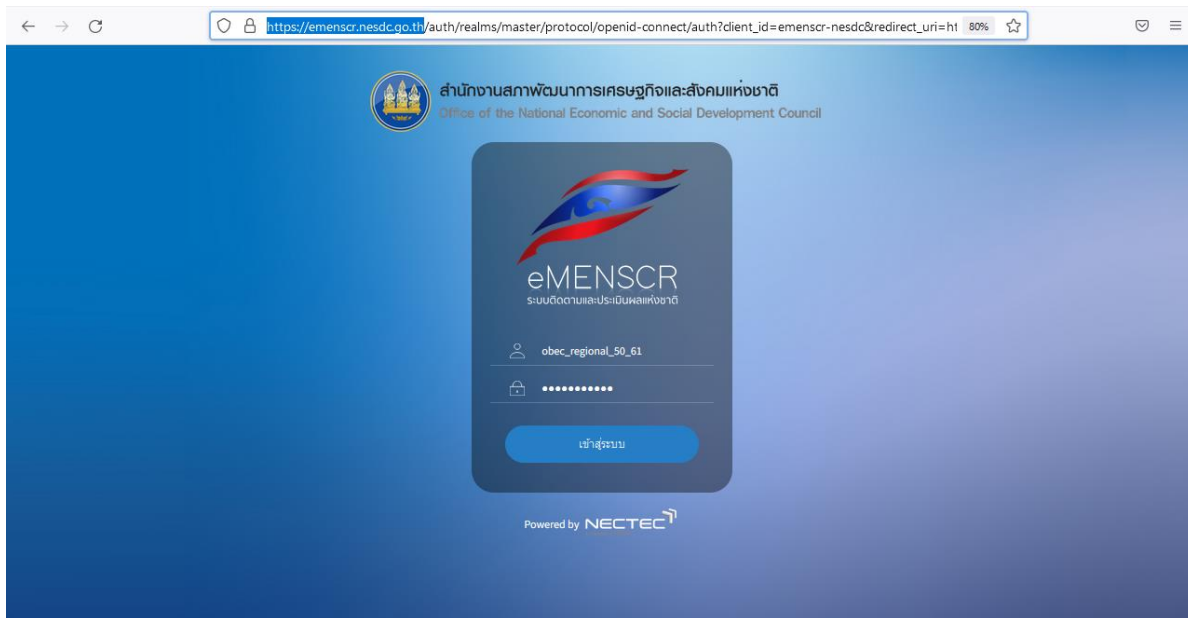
https://emenscr.nesdc.go.th/auth/realms/master/protocol/openid-connect/auth?client_id=emenscr-nesdc&redirect_uri=ht 80%

สำนักงานสภาพัฒนาการเศรษฐกิจและสังคมแห่งชาติ
Office of the National Economic and Social Development Council

eMENSCR
ระบบติดตามและประเมินผลแห่งชาติ

obec_regional_50_61
•••••••••••

เข้าสู่ระบบ

Powered by NECTEC